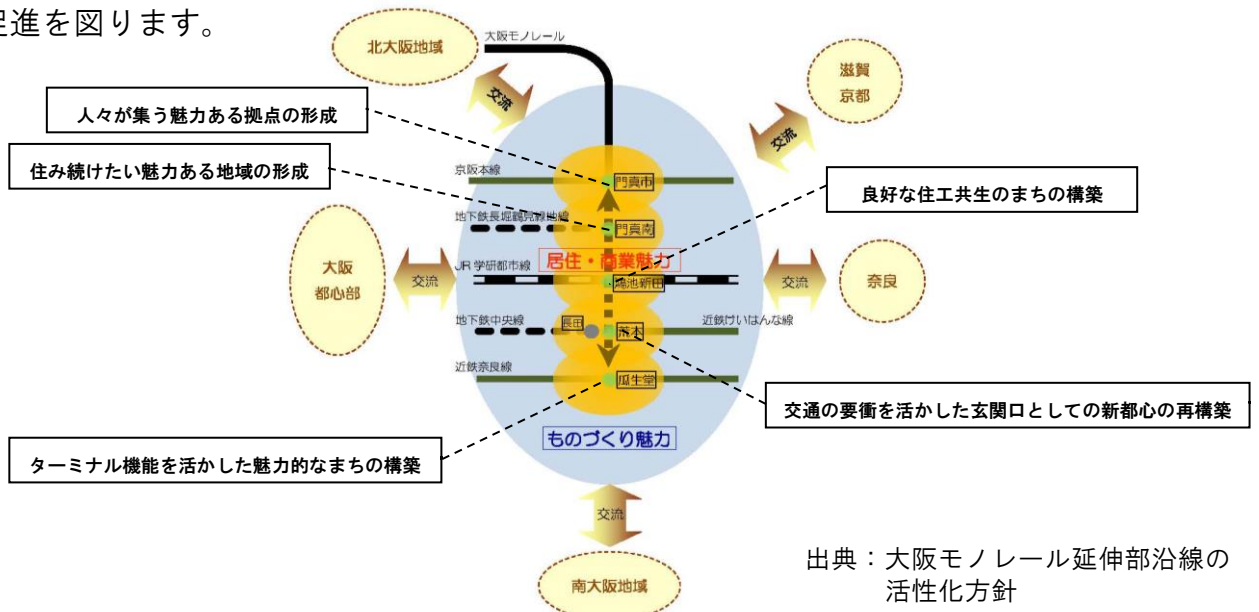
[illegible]進を図ります。

北大阪地域

大阪モノレール

交流

滋賀
京都

交流

人々が集う魅力ある拠点の形成

住み続けたい魅力ある地域の形成

京阪本線

門真市

良好な住工共生のまちの構築

地下鉄長堀鶴見緑地線

門真南

居住・商業魅力

大阪
都心部

交流

JR 学研都市線

鴻池新田

交流

奈良

地下鉄中央線

長田

荒本

近鉄けいはんな線

近鉄奈良線

瓜生堂

交通の要衝を活かした玄関口としての新都心の再構築

ものづくり魅力

ターミナル機能を活かした魅力的なまちの構築

交流

南大阪地域

出典：大阪モノレール延伸部沿線の活性化方針